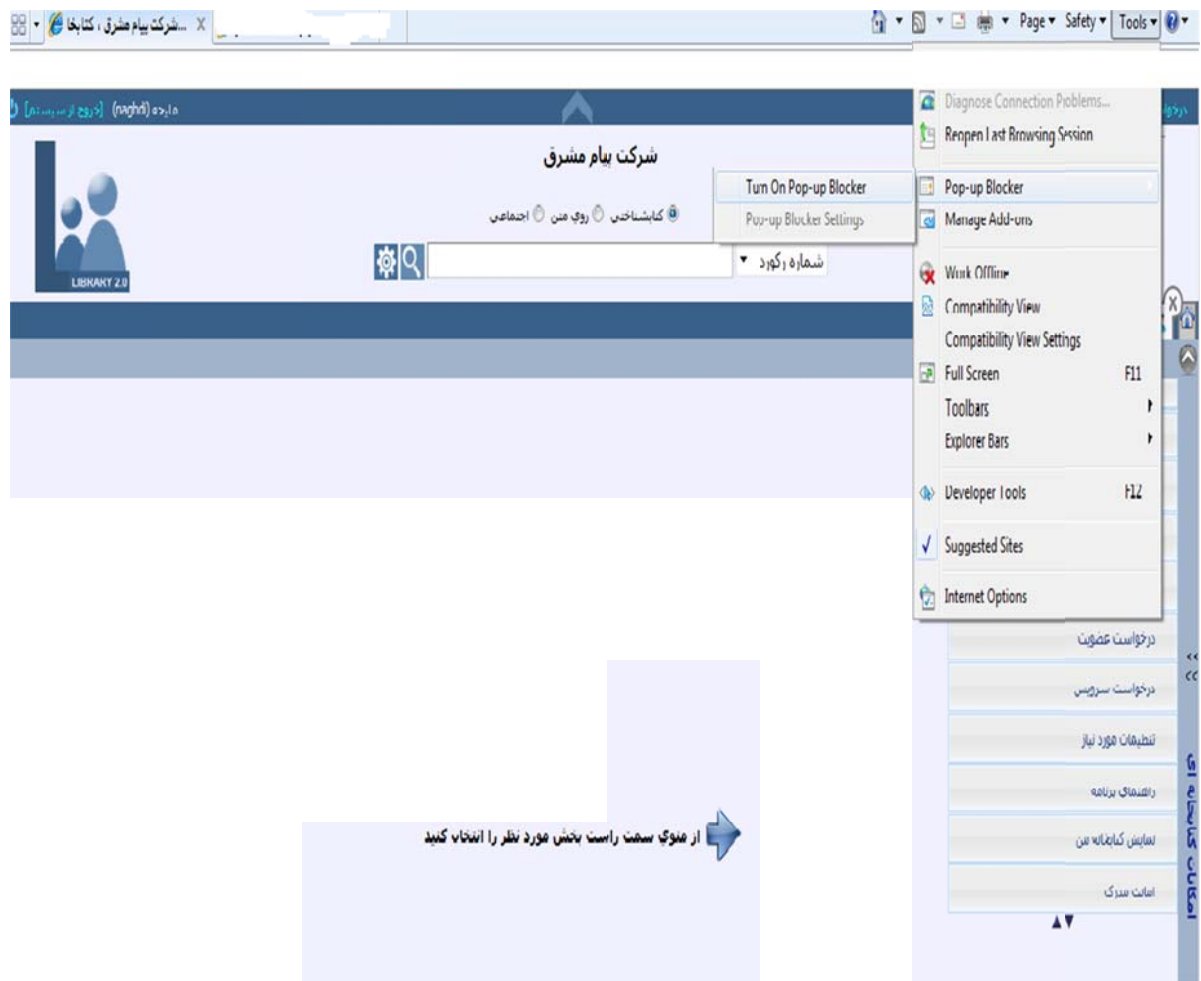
...شرکت پیام مشرق ، کتابخا X

Page ▾ Safety ▾ Tools ▾

مایده (naghdi) [خروج از سیستم]

شرکت پیام مشرق

کتابشناختی روی متن اجتماعی

شماره رکورد

LIBRARY 2.0

Turn On Pop-up Blocker
Pop-up Blocker Settings

Diagnose Connection Problems...
Reopen Last Browsing Session
Pop-up Blocker
Manage Add-ons
Work Offline
Compatibility View
Compatibility View Settings
Full Screen F11
Toolbars
Explorer Bars
Developer Tools F12
Suggested Sites
Internet Options

درخواست عضویت
درخواست سرویس
تنظیمات مورد نیاز
راهنمای برنامه
نمایش کتابخانه من
امانت مدرک

امکانات کتابخانه ای

از منوی سمت راست بخش مورد نظر را انتخاب کنید